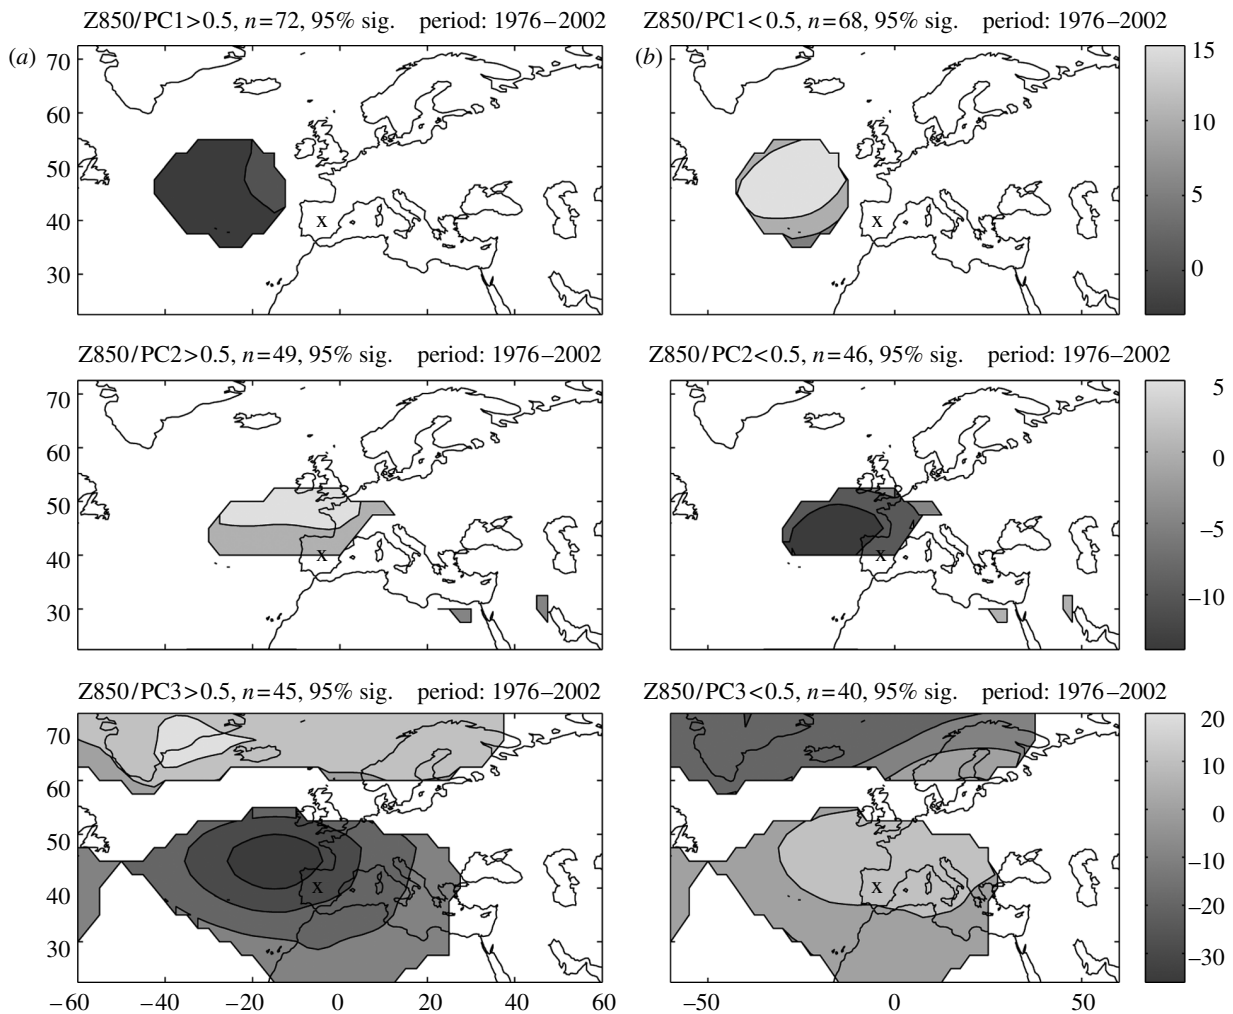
Z850/PC1>0.5, $n$=72, 95% sig. period: 1976–2002

($a$)

70
60
50
40
30

x

Z850/PC1<0.5, $n$=68, 95% sig. period: 1976–2002

($b$)

x

15
10
5
0

Z850/PC2>0.5, $n$=49, 95% sig. period: 1976–2002

70
60
50
40
30

x

Z850/PC2<0.5, $n$=46, 95% sig. period: 1976–2002

x

5
0
−5
−10

Z850/PC3>0.5, $n$=45, 95% sig. period: 1976–2002

70
60
50
40
30

x

−60 −40 −20 0 20 40 60

Z850/PC3<0.5, $n$=40, 95% sig. period: 1976–2002

x

20
10
0
−10
−20
−30

−50 0 50